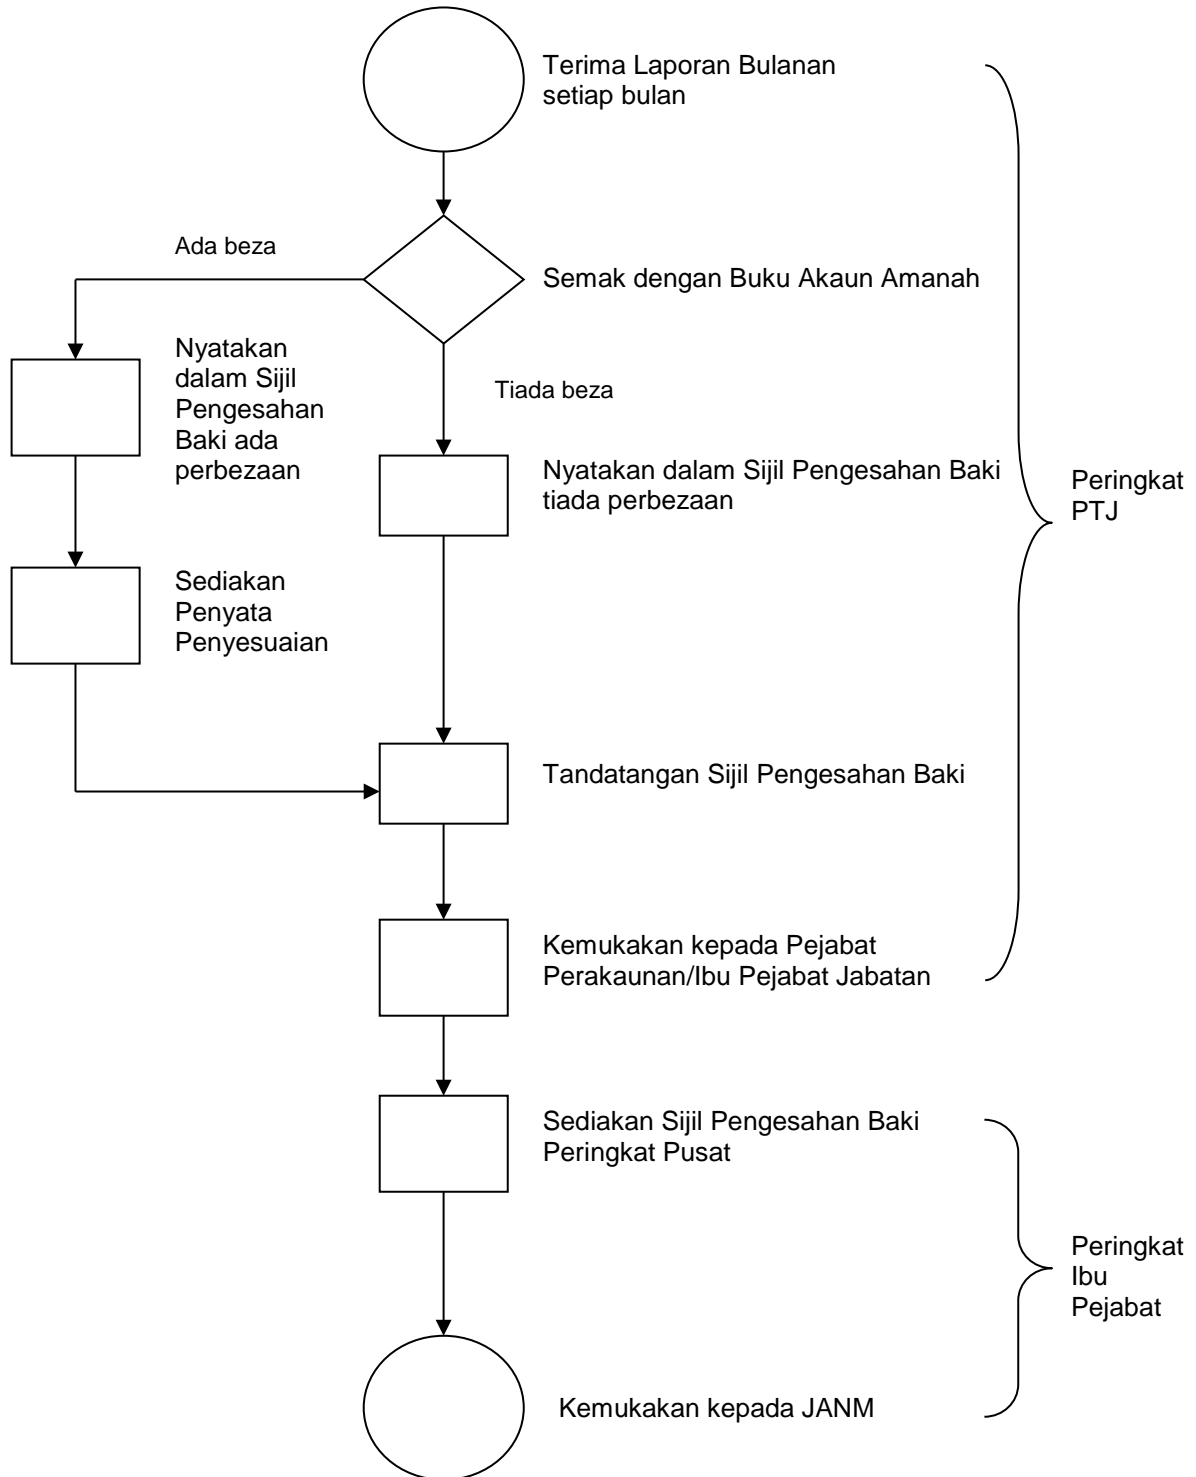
Terima Laporan Bulanan setiap bulan

Ada beza

Semak dengan Buku Akaun Amanah

Nyatakan dalam Sijil Pengesahan Baki ada perbezaan

Tiada beza

Nyatakan dalam Sijil Pengesahan Baki tiada perbezaan

Peringkat PTJ

Sediakan Penyata Penyesuaian

Tandatangan Sijil Pengesahan Baki

Kemukakan kepada Pejabat Perakaunan/Ibu Pejabat Jabatan

Sediakan Sijil Pengesahan Baki Peringkat Pusat

Peringkat Ibu Pejabat

Kemukakan kepada JANM